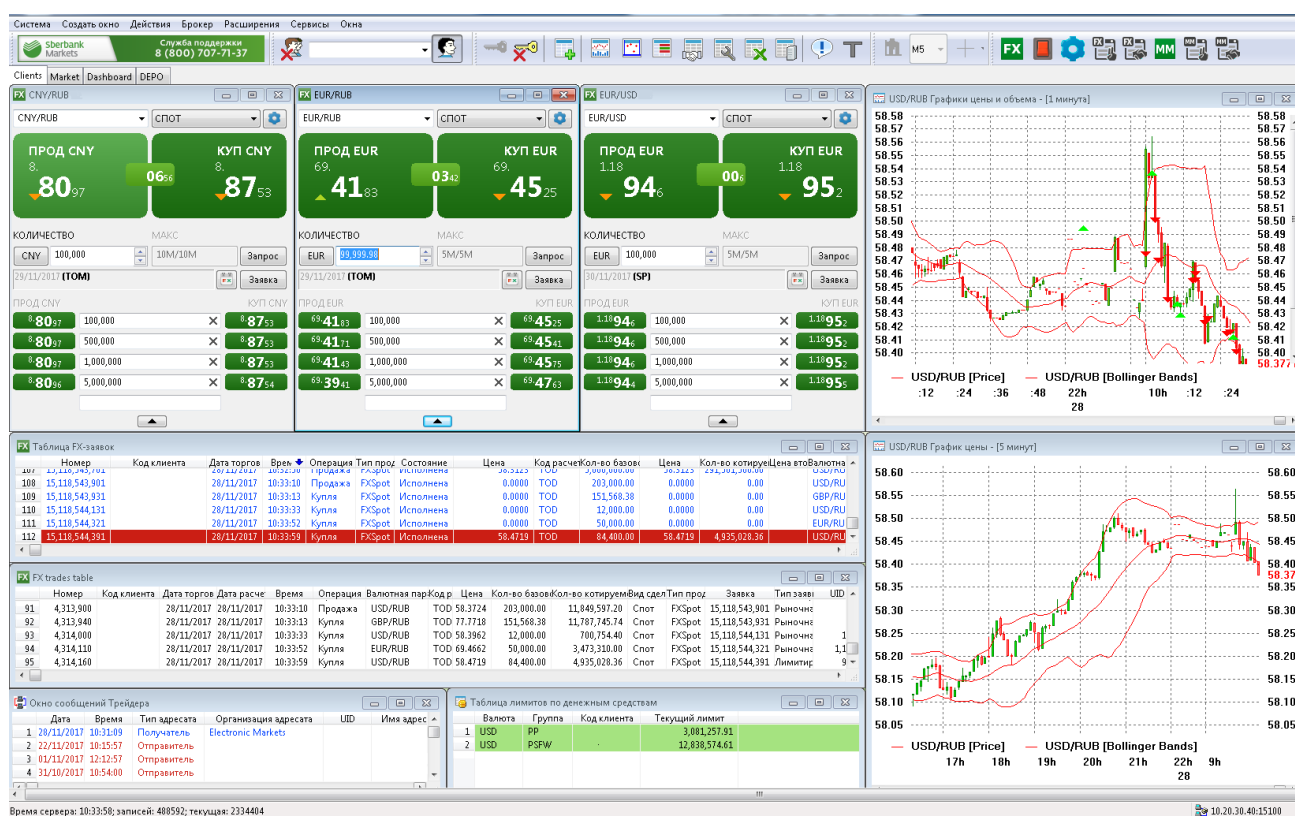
Система Создать окно Действия Брокер Расширения Сервисы Окна

Sberbank Markets Служба поддержки 8 (800) 707-71-37

M5 FX MM

Clients Market Dashboard DEPO

CNY/RUB
CNY/RUB СПОТ
ПРОД CNY 8. 80 97
06 66
КУП CNY 8. 87 53
КОЛИЧЕСТВО МАКС
CNY 100,000 10M/10M Запрос
29/11/2017 (TOM) Заявка
ПРОД CNY КУП CNY
8.80 97 100,000 8.87 53
8.80 97 500,000 8.87 53
8.80 97 1,000,000 8.87 53
8.80 96 5,000,000 8.87 54

EUR/RUB
EUR/RUB СПОТ
ПРОД EUR 69. 41 83
03 42
КУП EUR 69. 45 25
КОЛИЧЕСТВО МАКС
EUR 99,999.98 5M/5M Запрос
29/11/2017 (TOM) Заявка
ПРОД EUR КУП EUR
69.41 83 100,000 69.45 25
69.41 71 500,000 69.45 41
69.41 43 1,000,000 69.45 75
69.39 41 5,000,000 69.47 63

EUR/USD
EUR/USD СПОТ
ПРОД EUR 1.18 94 6
00 6
КУП EUR 1.18 95 2
КОЛИЧЕСТВО МАКС
EUR 100,000 5M/5M Запрос
30/11/2017 (SP) Заявка
ПРОД EUR КУП EUR
1.18 94 6 100,000 1.18 95 2
1.18 94 6 500,000 1.18 95 2
1.18 94 6 1,000,000 1.18 95 2
1.18 94 4 5,000,000 1.18 95 5

USD/RUB Графики цены и объема - [1 минута]
58.58 58.57 58.56 58.55 58.54 58.53 58.52 58.51 58.50 58.49 58.48 58.47 58.46 58.45 58.44 58.43 58.42 58.41 58.40 58.377
USD/RUB [Price] USD/RUB [Bollinger Bands]
:12 :24 :36 :48 22h 28 10h :12 :24

Таблица FX-заявок
| Номер | Код клиента | Дата торгов | Время | Операция | Тип прод | Состояние | Цена | Код расчет | Кол-во базов | Цена | Кол-во котируе | Цена вто | Валютна |
|---|---|---|---|---|---|---|---|---|---|---|---|---|---|
| 108 15,118,543,901 | | 28/11/2017 | 10:33:10 | Продажа | FXSpot | Исполнена | 0.0000 | TOD | 203,000.00 | 0.0000 | 0.00 | | USD/RU |
| 109 15,118,543,931 | | 28/11/2017 | 10:33:13 | Купля | FXSpot | Исполнена | 0.0000 | TOD | 151,568.38 | 0.0000 | 0.00 | | GBP/RU |
| 110 15,118,544,131 | | 28/11/2017 | 10:33:33 | Купля | FXSpot | Исполнена | 0.0000 | TOD | 12,000.00 | 0.0000 | 0.00 | | USD/RU |
| 111 15,118,544,321 | | 28/11/2017 | 10:33:52 | Купля | FXSpot | Исполнена | 0.0000 | TOD | 50,000.00 | 0.0000 | 0.00 | | EUR/RU |
| 112 15,118,544,391 | | 28/11/2017 | 10:33:59 | Купля | FXSpot | Исполнена | 58.4719 | TOD | 84,400.00 | 58.4719 | 4,935,028.36 | | USD/RU |

FX trades table
| Номер | Код клиента | Дата торгов | Дата расче | Время | Операция | Валютная пар | Код р | Цена | Кол-во базов | Кол-во котируем | Вид сдел | Тип прод | Заявка | Тип заяв | UID |
|---|---|---|---|---|---|---|---|---|---|---|---|---|---|---|---|
| 91 4,313,900 | | 28/11/2017 | 28/11/2017 | 10:33:10 | Продажа | USD/RUB | TOD | 58.3724 | 203,000.00 | 11,849,597.20 | Спот | FXSpot | 15,118,543,901 | Рыночна | |
| 92 4,313,940 | | 28/11/2017 | 28/11/2017 | 10:33:13 | Купля | GBP/RUB | TOD | 77.7718 | 151,568.38 | 11,787,745.74 | Спот | FXSpot | 15,118,543,931 | Рыночна | |
| 93 4,314,000 | | 28/11/2017 | 28/11/2017 | 10:33:33 | Купля | USD/RUB | TOD | 58.3962 | 12,000.00 | 700,754.40 | Спот | FXSpot | 15,118,544,131 | Рыночна | 1 |
| 94 4,314,110 | | 28/11/2017 | 28/11/2017 | 10:33:52 | Купля | EUR/RUB | TOD | 69.4662 | 50,000.00 | 3,473,310.00 | Спот | FXSpot | 15,118,544,321 | Рыночна | 1,1 |
| 95 4,314,160 | | 28/11/2017 | 28/11/2017 | 10:33:59 | Купля | USD/RUB | TOD | 58.4719 | 84,400.00 | 4,935,028.36 | Спот | FXSpot | 15,118,544,391 | Лимитир | 9 |

Окно сообщений Трейдера
| Дата | Время | Тип адресата | Организация адресата | UID | Имя адрес |
|---|---|---|---|---|---|
| 1 28/11/2017 | 10:31:09 | Получатель | Electronic Markets | | |
| 2 22/11/2017 | 10:15:57 | Отправитель | | | |
| 3 01/11/2017 | 12:12:57 | Отправитель | | | |
| 4 31/10/2017 | 10:54:00 | Отправитель | | | |

Таблица лимитов по денежным средствам
| Валюта | Группа | Код клиента | Текущий лимит |
|---|---|---|---|
| 1 USD | PP | | 3,081,257.91 |
| 2 USD | PSFW | | 12,838,574.61 |

USD/RUB График цены - [5 минут]
58.60 58.55 58.50 58.45 58.40 58.37 58.35 58.30 58.25 58.20 58.15 58.10 58.05
USD/RUB [Price] USD/RUB [Bollinger Bands]
17h 18h 19h 20h 21h 22h 28 9h

Время сервера: 10:33:58; записей: 480592; текущая: 2334404
10.20.30.40:15100